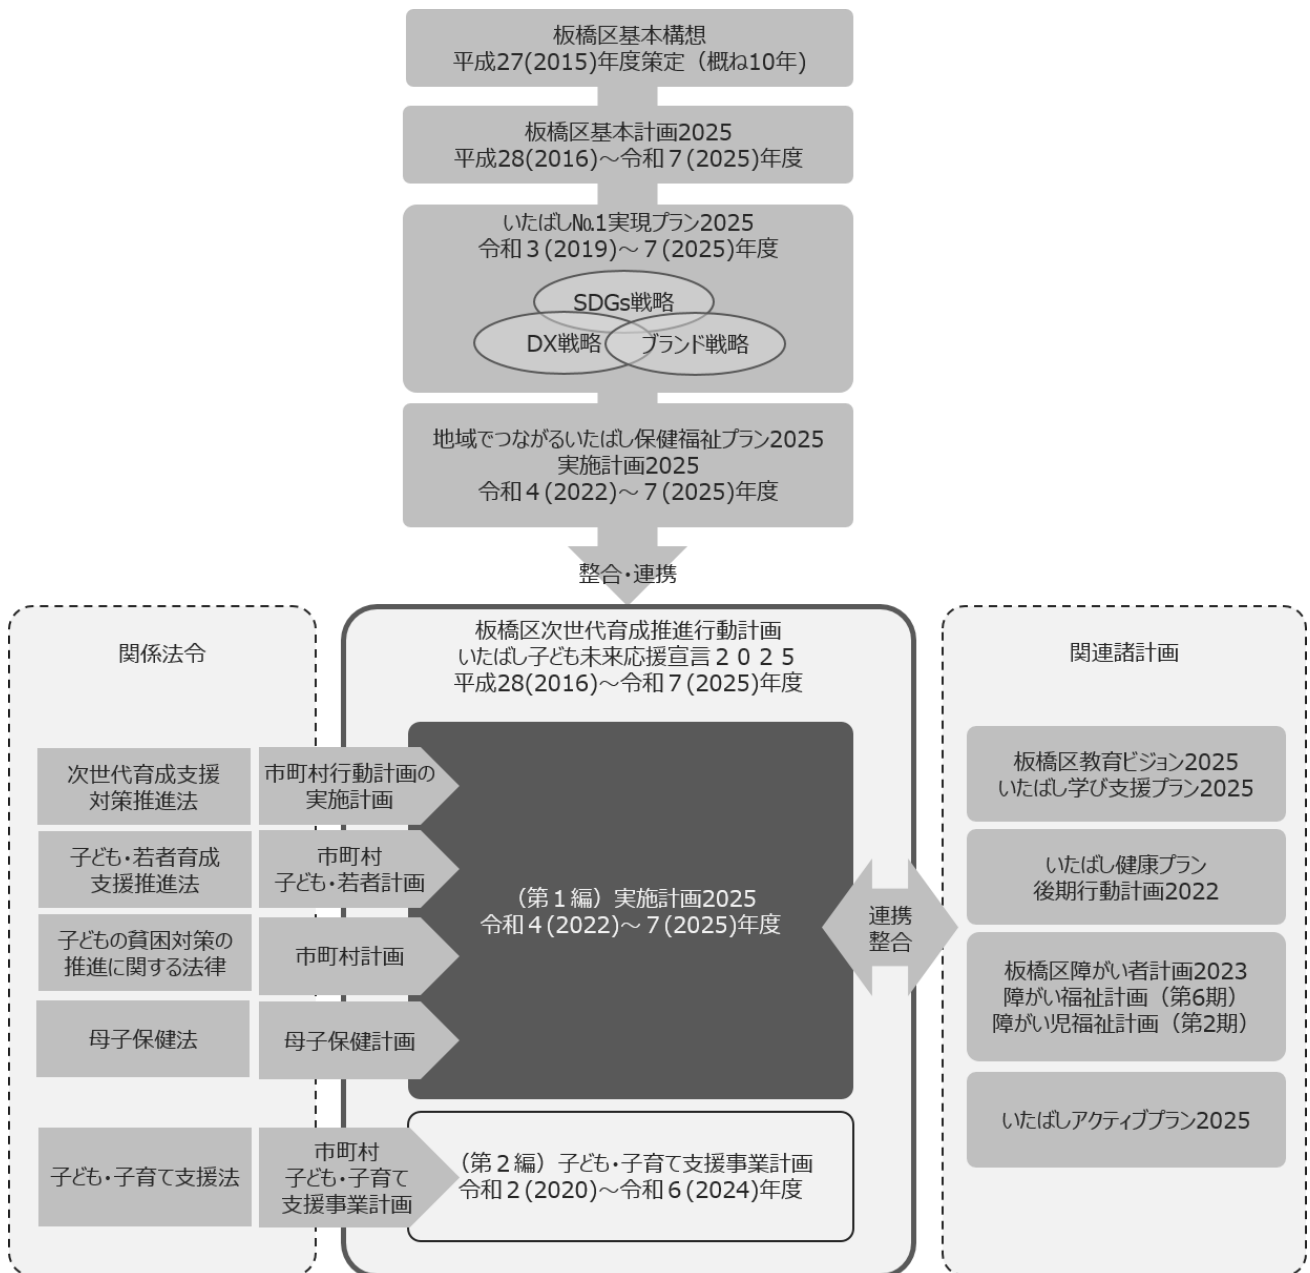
板橋区基本構想
平成27(2015)年度策定（概ね10年）

板橋区基本計画2025
平成28(2016)～令和７(2025)年度

いたばし№1実現プラン2025
令和３(2019)～７(2025)年度

SDGs戦略
DX戦略
ブランド戦略

地域でつながるいたばし保健福祉プラン2025
実施計画2025
令和４(2022)～７(2025)年度

整合・連携

関係法令

次世代育成支援対策推進法
市町村行動計画の実施計画

子ども・若者育成支援推進法
市町村子ども・若者計画

子どもの貧困対策の推進に関する法律
市町村計画

母子保健法
母子保健計画

子ども・子育て支援法
市町村子ども・子育て支援事業計画

板橋区次世代育成推進行動計画
いたばし子ども未来応援宣言２０２５
平成28(2016)～令和７(2025)年度

（第１編）実施計画2025
令和４(2022)～７(2025)年度

（第２編）子ども・子育て支援事業計画
令和２(2020)～令和６(2024)年度

連携
整合

関連諸計画

板橋区教育ビジョン2025
いたばし学び支援プラン2025

いたばし健康プラン
後期行動計画2022

板橋区障がい者計画2023
障がい福祉計画（第6期）
障がい児福祉計画（第2期）

いたばしアクティブプラン2025